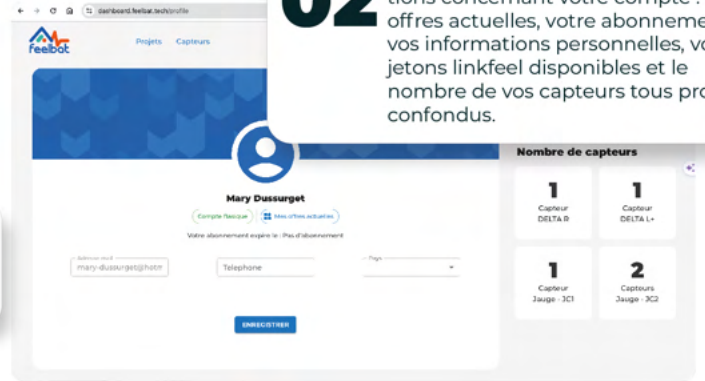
dashboard.feelbat.tech/profile

feelbat

Projets Capteurs

02

tions concernant votre compte : offres actuelles, votre abonneme vos informations personnelles, vo jetons linkfeel disponibles et le nombre de vos capteurs tous pro confondus.

Mary Dussurget

Compte Basique

Mes offres actuelles

Votre abonnement expire le : Pas d'abonnement

Adresse mail

mary-dussurget@hotm

Telephone

Pays

ENREGISTRER

Nombre de capteurs

1
Capteur
DELTA R

1
Capteur
DELTA L+

1
Capteur
Jauge - JC1

2
Capteurs
Jauge - JC2